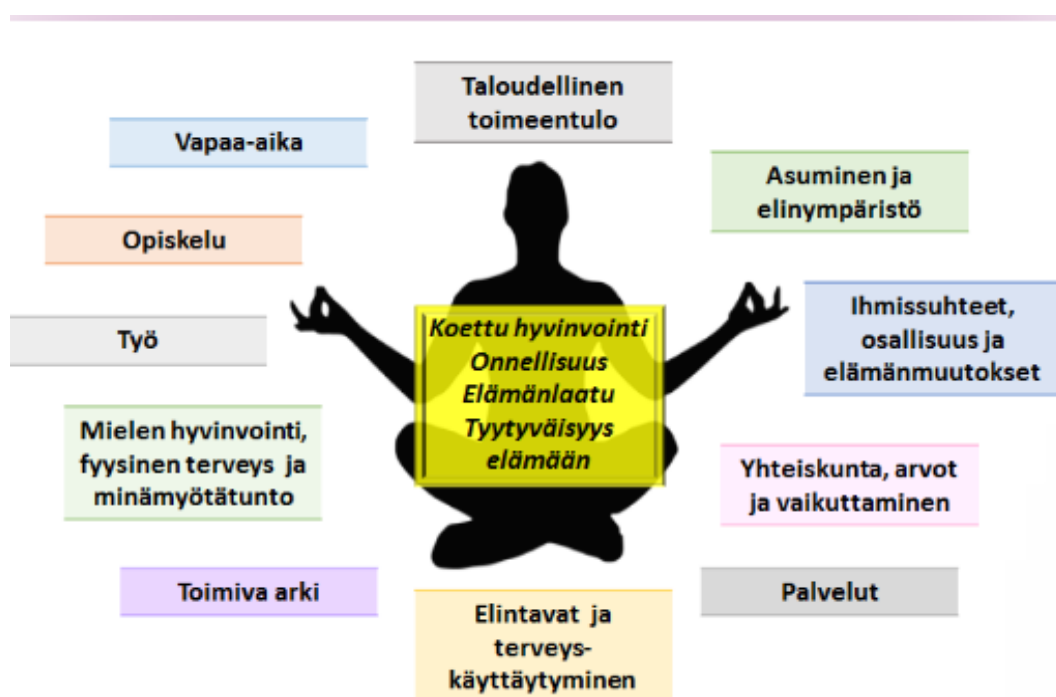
Taloudellinen toimeentulo

Vapaa-aika

Asuminen ja elinympäristö

Opiskelu

Työ

Koettu hyvinvointi
Onnellisuus
Elämänlaatu
Tyytyväisyys elämään

Ihmissuhteet, osallisuus ja elämänmuutokset

Mielen hyvinvointi, fyysinen terveys ja minämyötätunto

Yhteiskunta, arvot ja vaikuttaminen

Toimiva arki

Palvelut

Elintavat ja terveyskäyttäytyminen